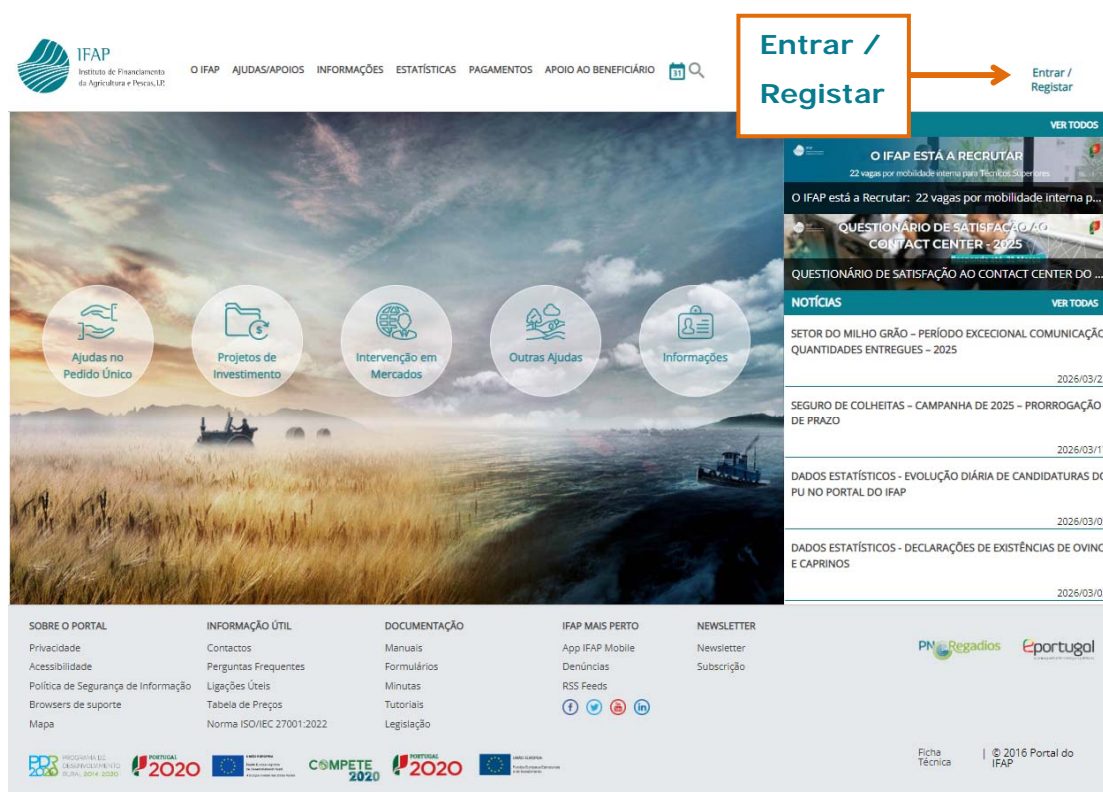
IFAP
Instituto de Financiamento da Agricultura e Pescas, I.P.

O IFAP AJUDAS/APOIOS INFORMAÇÕES ESTATÍSTICAS PAGAMENTOS APOIO AO BENEFICIÁRIO

Entrar / Registar

Entrar / Registar

VER TODOS

O IFAP ESTÁ A RECRUTAR
22 vagas por mobilidade interna para Técnicos Superiores

O IFAP está a Recrutar: 22 vagas por mobilidade interna p...

QUESTIONÁRIO DE SATISFAÇÃO AO CONTACT CENTER - 2025

QUESTIONÁRIO DE SATISFAÇÃO AO CONTACT CENTER DO ...

NOTÍCIAS VER TODAS

SETOR DO MILHO GRÃO – PERÍODO EXCECIONAL COMUNICAÇÃO QUANTIDADES ENTREGUES – 2025

2026/03/2

SEGURO DE COLHEITAS – CAMPANHA DE 2025 – PRORROGAÇÃO DE PRAZO

2026/03/1

DADOS ESTATÍSTICOS - EVOLUÇÃO DIÁRIA DE CANDIDATURAS DO PU NO PORTAL DO IFAP

2026/03/0

DADOS ESTATÍSTICOS - DECLARAÇÕES DE EXISTÊNCIAS DE OVINO E CAPRINOS

2026/03/0

Ajudas no Pedido Único
Projetos de Investimento
Intervenção em Mercados
Outras Ajudas
Informações

SOBRE O PORTAL
Privacidade
Acessibilidade
Política de Segurança de Informação
Browsers de suporte
Mapa

INFORMAÇÃO ÚTIL
Contactos
Perguntas Frequentes
Ligações Úteis
Tabela de Preços
Norma ISO/IEC 27001:2022

DOCUMENTAÇÃO
Manuais
Formulários
Minutas
Tutoriais
Legislação

IFAP MAIS PERTO
App IFAP Mobile
Denúncias
RSS Feeds

NEWSLETTER
Newsletter
Subscrição

PNRegadios
eportugal

PDR 2020 PROGRAMA DE DESENVOLVIMENTO RURAL 2014-2020
PORTUGAL 2020
COMPETE 2020
PORTUGAL 2020

Ficha Técnica | © 2016 Portal do IFAP